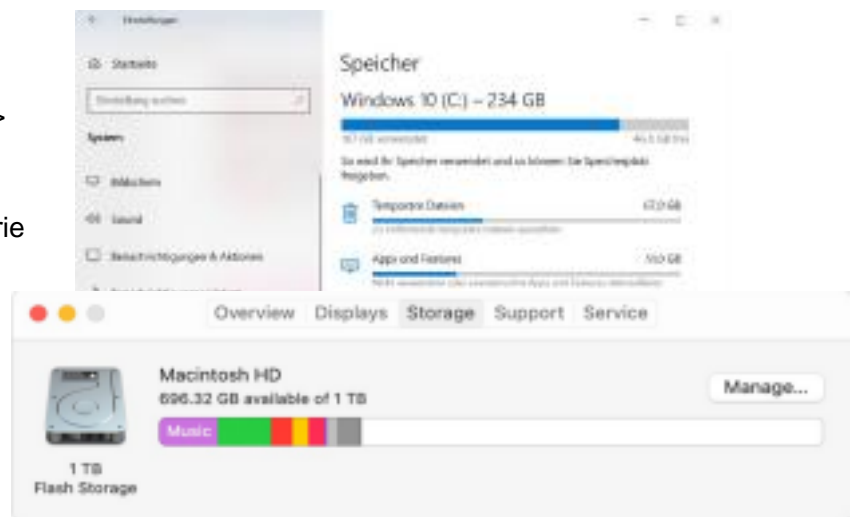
rie

Einstellungen

Startseite

Einstellung suchen

System

Bildschirm

Sound

Benachrichtigungen & Aktionen

Speicher

Windows 10 (C:) – 234 GB

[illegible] GB verwendet

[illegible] GB frei

So wird Ihr Speicher verwendet und so können Sie Speicherplatz freigeben.

Temporäre Dateien

67,0 GB

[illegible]

Apps und Features

51,0 GB

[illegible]

Overview Displays Storage Support Service

Macintosh HD
696.32 GB available of 1 TB

Manage...

Music

1 TB
Flash Storage